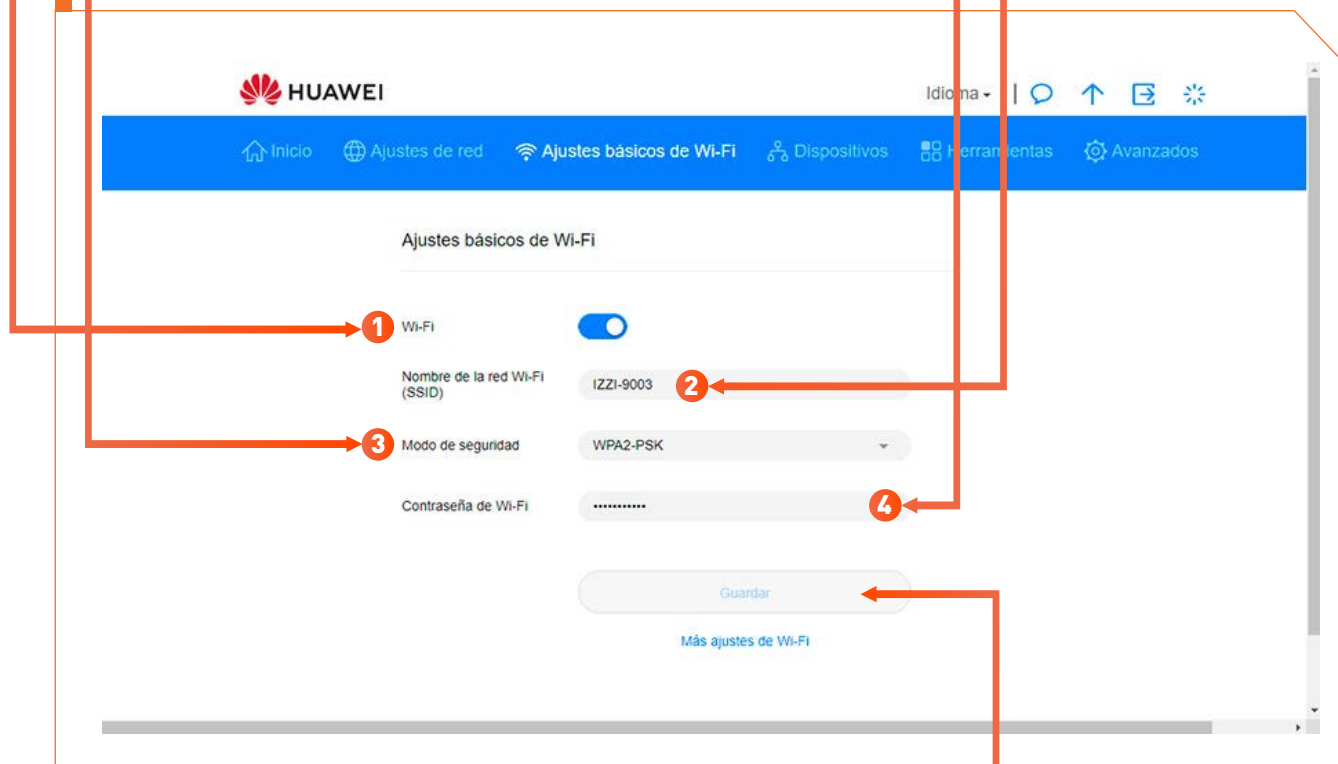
HUAWEI

Idioma

Inicio Ajustes de red Ajustes básicos de Wi-Fi Dispositivos Herramientas Avanzados

Ajustes básicos de Wi-Fi

1 Wi-Fi

Nombre de la red Wi-Fi (SSID) IZZI-9003 2

3 Modo de seguridad WPA2-PSK

Contraseña de Wi-Fi ••••••••••• 4

Guardar

Más ajustes de Wi-Fi